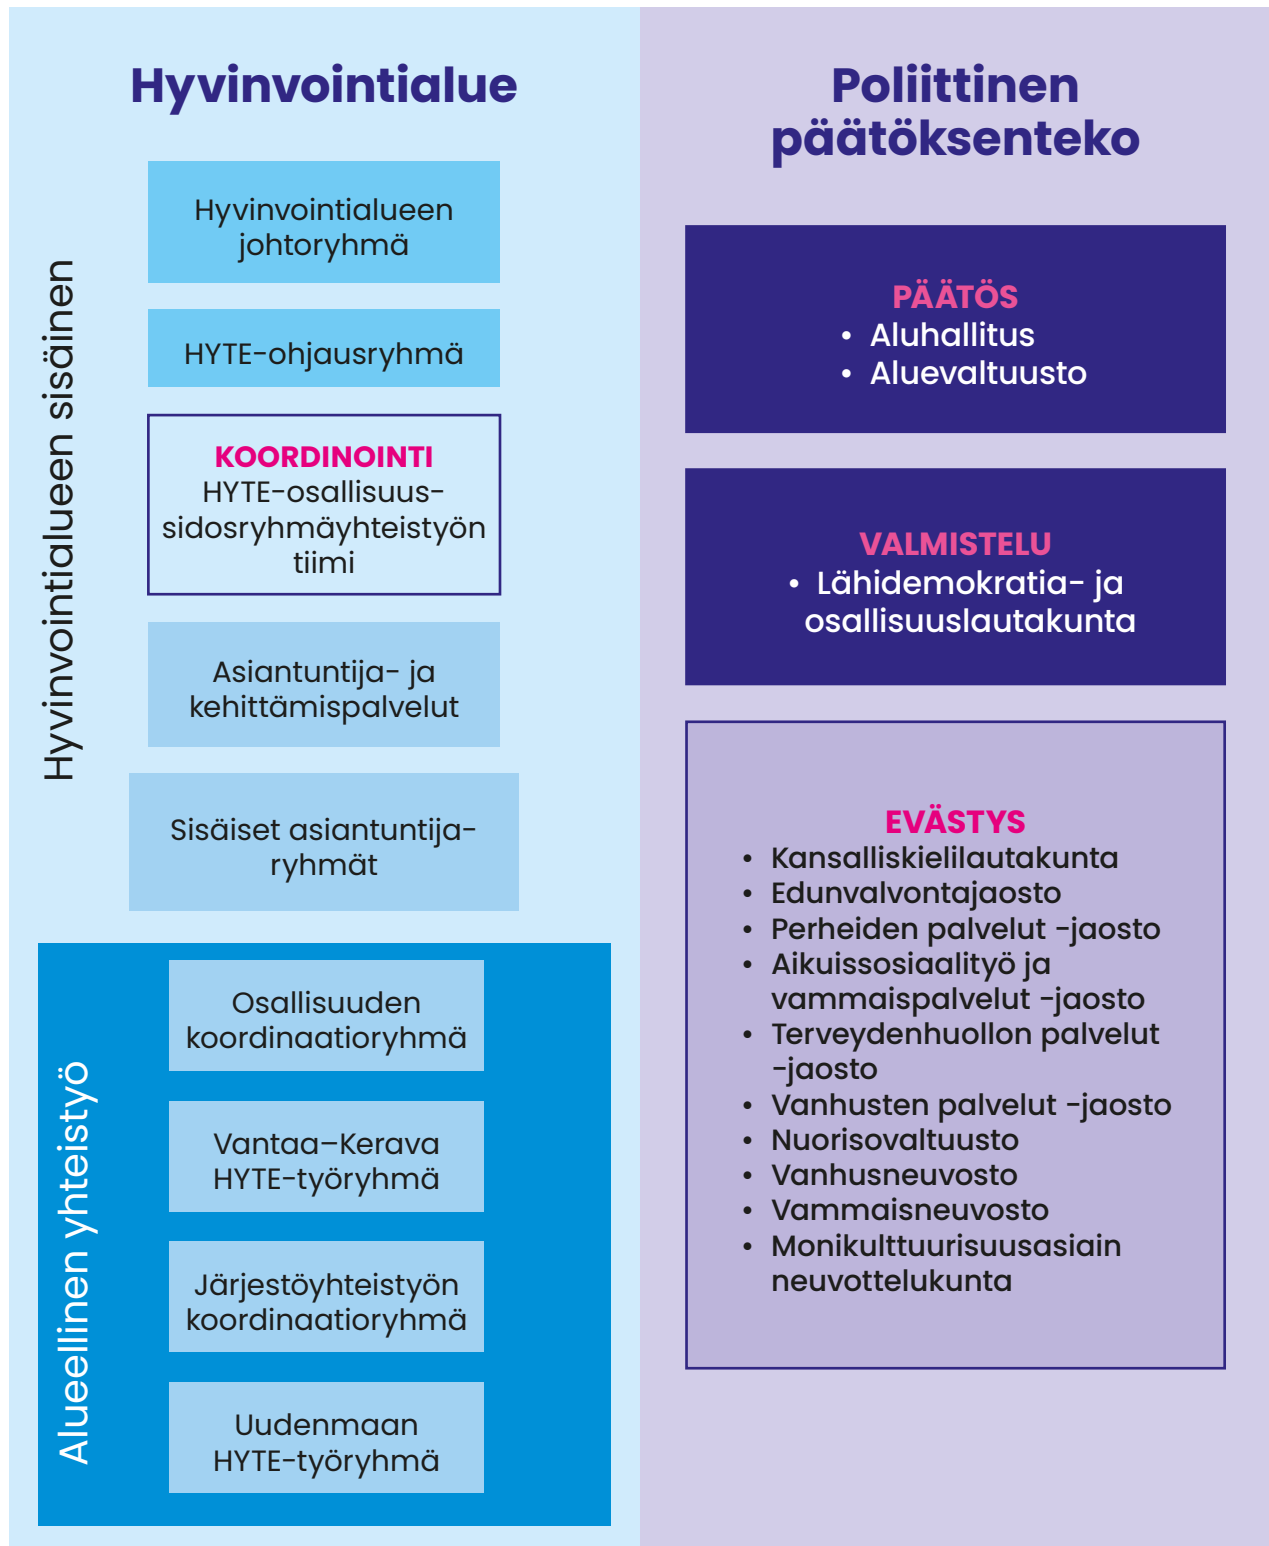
Hyvinvointialue

Hyvinvointialueen sisäinen

Hyvinvointialueen johtoryhmä

HYTE-ohjausryhmä

KOORDINOINTI
HYTE-osallisuus-sidosryhmäyhteistyön tiimi

Asiantuntija- ja kehittämispalvelut

Sisäiset asiantuntija-ryhmät

Alueellinen yhteistyö

Osallisuuden koordinaatioryhmä

Vantaa–Kerava HYTE-työryhmä

Järjestöyhteistyön koordinaatioryhmä

Uudenmaan HYTE-työryhmä

Poliittinen päätöksenteko

PÄÄTÖS
• Aluhallitus
• Aluevaltuusto

VALMISTELU
• Lähidemokratia- ja osallisuuslautakunta

EVÄSTYS
• Kansalliskielilautakunta
• Edunvalvontajaosto
• Perheiden palvelut -jaosto
• Aikuissosiaalityö ja vammaispalvelut -jaosto
• Terveydenhuollon palvelut -jaosto
• Vanhusten palvelut -jaosto
• Nuorisovaltuusto
• Vanhusneuvosto
• Vammaisneuvosto
• Monikulttuurisuusasiain neuvottelukunta